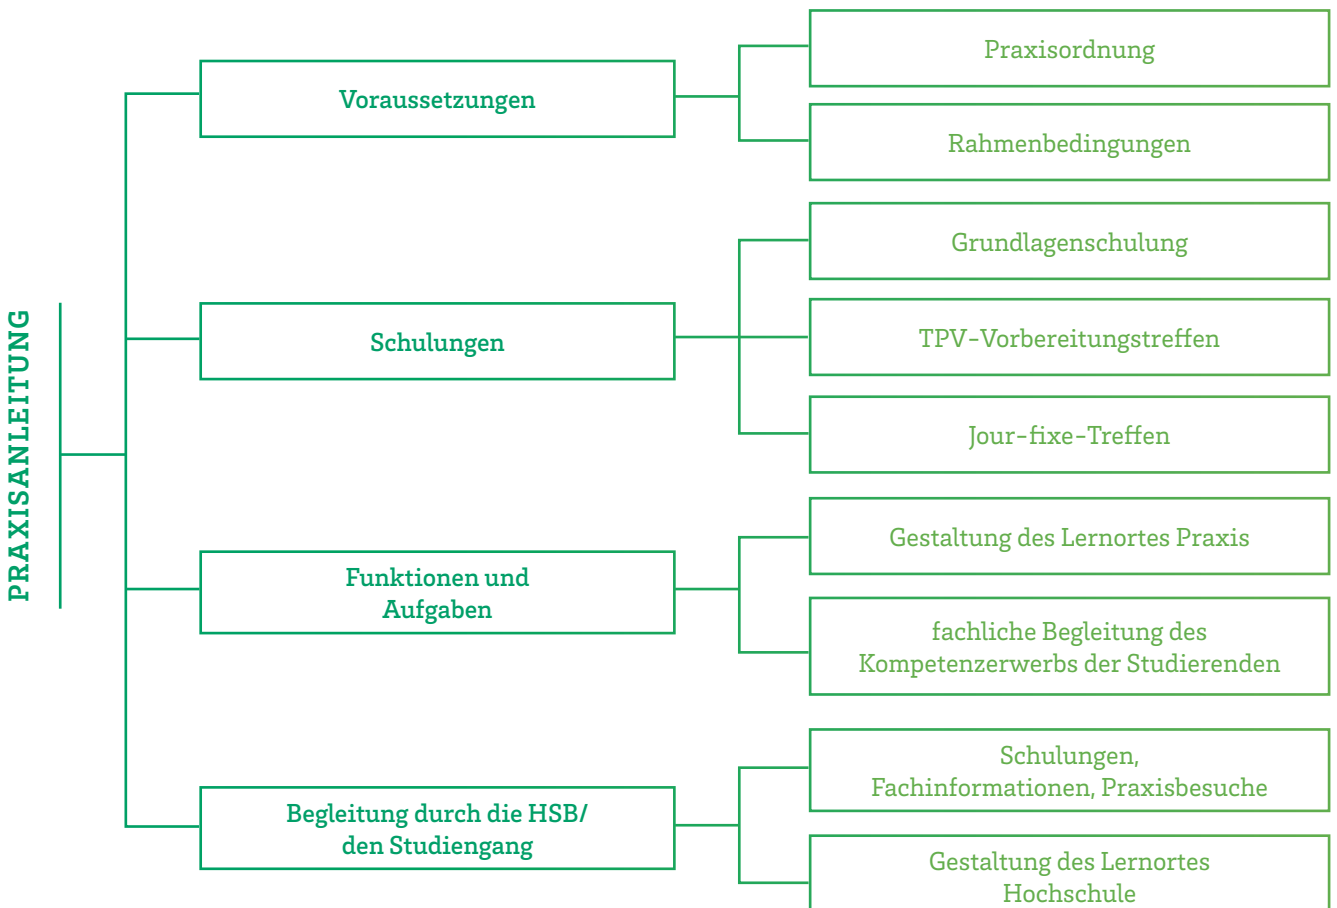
PRAXISANLEITUNG

Voraussetzungen

Praxisordnung

Rahmenbedingungen

Schulungen

Grundlagenschulung

TPV-Vorbereitungstreffen

Jour-fixe-Treffen

Funktionen und Aufgaben

Gestaltung des Lernortes Praxis

fachliche Begleitung des Kompetenzerwerbs der Studierenden

Begleitung durch die HSB/ den Studiengang

Schulungen, Fachinformationen, Praxisbesuche

Gestaltung des Lernortes Hochschule